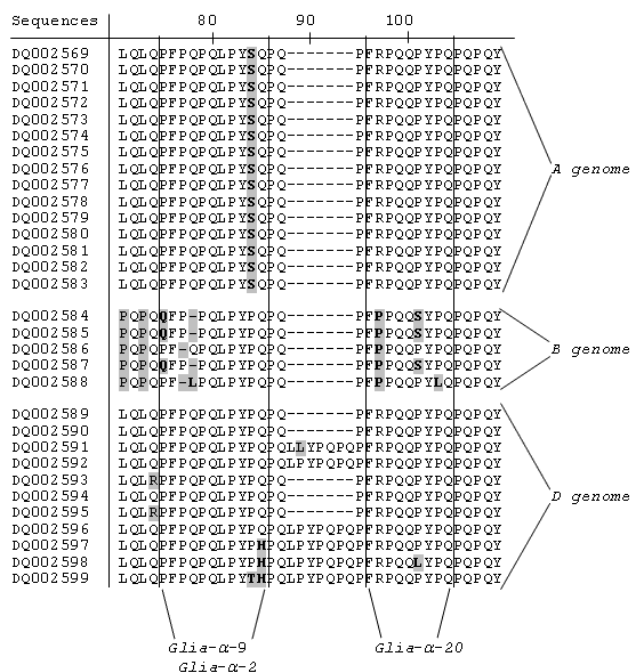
| Sequences | 80 90 100 |
|---|---|
| DQ002569 | LQLQPFPQPQLPYSQPQ-------PFRPQQPYPQPQPQY |
| DQ002570 | LQLQPFPQPQLPYSQPQ-------PFRPQQPYPQPQPQY |
| DQ002571 | LQLQPFPQPQLPYSQPQ-------PFRPQQPYPQPQPQY |
| DQ002572 | LQLQPFPQPQLPYSQPQ-------PFRPQQPYPQPQPQY |
| DQ002573 | LQLQPFPQPQLPYSQPQ-------PFRPQQPYPQPQPQY |
| DQ002574 | LQLQPFPQPQLPYSQPQ-------PFRPQQPYPQPQPQY |
| DQ002575 | LQLQPFPQPQLPYSQPQ-------PFRPQQPYPQPQPQY |
| DQ002576 | LQLQPFPQPQLPYSQPQ-------PFRPQQPYPQPQPQY |
| DQ002577 | LQLQPFPQPQLPYSQPQ-------PFRPQQPYPQPQPQY |
| DQ002578 | LQLQPFPQPQLPYSQPQ-------PFRPQQPYPQPQPQY |
| DQ002579 | LQLQPFPQPQLPYSQPQ-------PFRPQQPYPQPQPQY |
| DQ002580 | LQLQPFPQPQLPYSQPQ-------PFRPQQPYPQPQPQY |
| DQ002581 | LQLQPFPQPQLPYSQPQ-------PFRPQQPYPQPQPQY |
| DQ002582 | LQLQPFPQPQLPYSQPQ-------PFRPQQPYPQPQPQY |
| DQ002583 | LQLQPFPQPQLPYSQPQ-------PFRPQQPYPQPQPQY |
| DQ002584 | PQPQQFP-PQLPYPQPQ-------PFPPQQSYPQPQPQY |
| DQ002585 | PQPQQFP-PQLPYPQPQ-------PFPPQQSYPQPQPQY |
| DQ002586 | PQPQPF-QPQLPYPQPQ-------PFPPQQPYPQPQPQY |
| DQ002587 | PQPQQFP-PQLPYPQPQ-------PFPPQQSYPQPQPQY |
| DQ002588 | PQPQPF-LPQLPYPQPQ-------PFPPQQPYLQPQPQY |
| DQ002589 | LQLQPFPQPQLPYPQPQ-------PFRPQQPYPQPQPQY |
| DQ002590 | LQLQPFPQPQLPYPQPQ-------PFRPQQPYPQPQPQY |
| DQ002591 | LQLQPFPQPQLPYPQPQLLYPQPQPFRPQQPYPQPQPQY |
| DQ002592 | LQLQPFPQPQLPYPQPQLPYPQPQPFRPQQPYPQPQPQY |
| DQ002593 | LQLRPFPQPQLPYPQPQ-------PFRPQQPYPQPQPQY |
| DQ002594 | LQLQPFPQPQLPYPQPQ-------PFRPQQPYPQPQPQY |
| DQ002595 | LQLRPFPQPQLPYPQPQ-------PFRPQQPYPQPQPQY |
| DQ002596 | LQLQPFPQPQLPYPQPQLPYPQPQPFRPQQPYPQPQPQY |
| DQ002597 | LQLQPFPQPQLPYPHPQLPYPQPQPFRPQQPYPQPQPQY |
| DQ002598 | LQLQPFPQPQLPYPHPQLPYPQPQPFRPQQLYPQPQPQY |
| DQ002599 | LQLQPFPQPQLPYTHPQLPYPQPQPFRPQQPYPQPQPQY |

A genome

B genome

D genome

Glia-α-9

Glia-α-2

Glia-α-20